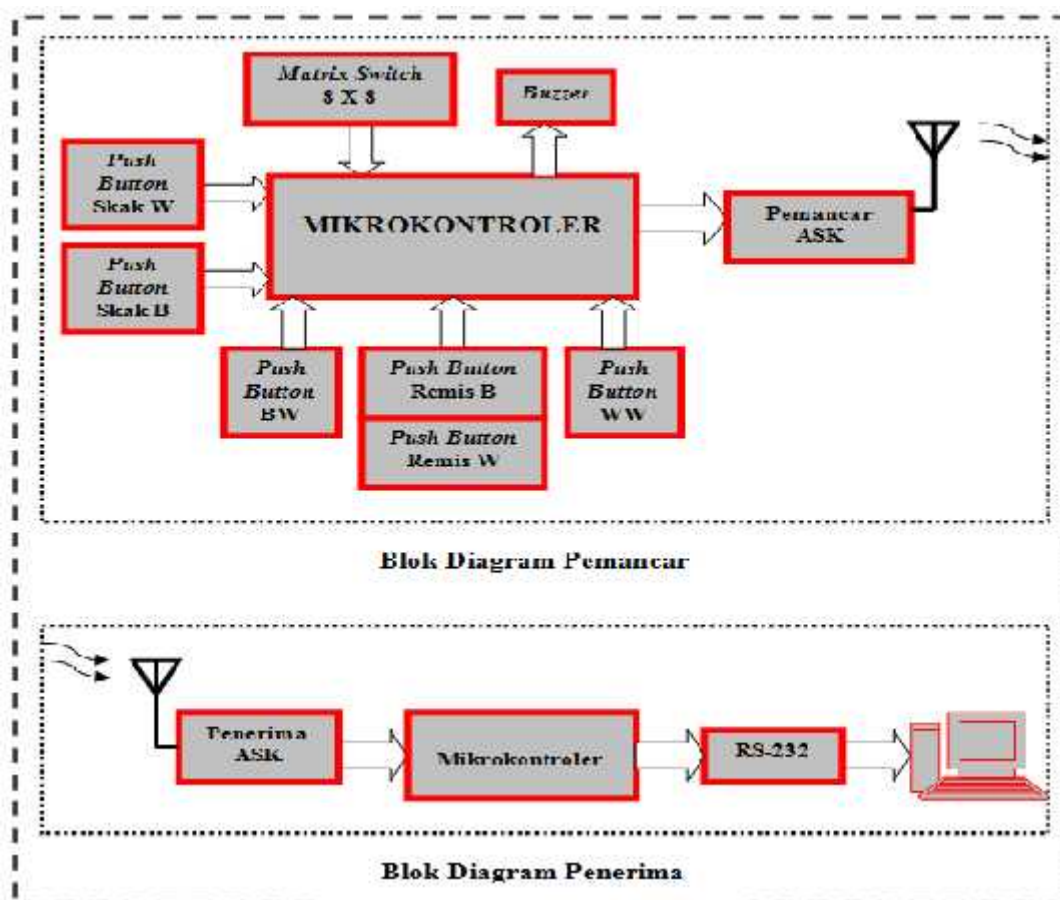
Matrix Switch
8 X 8

Buzzer

Push Button Skak W

Push Button Skak B

MIKROKONTROLER

Pemancar ASK

Push Button BW

Push Button Remis B

Push Button Remis W

Push Button WW

Blok Diagram Pemancar

Penerima ASK

Mikrokontroler

RS-232

Blok Diagram Penerima